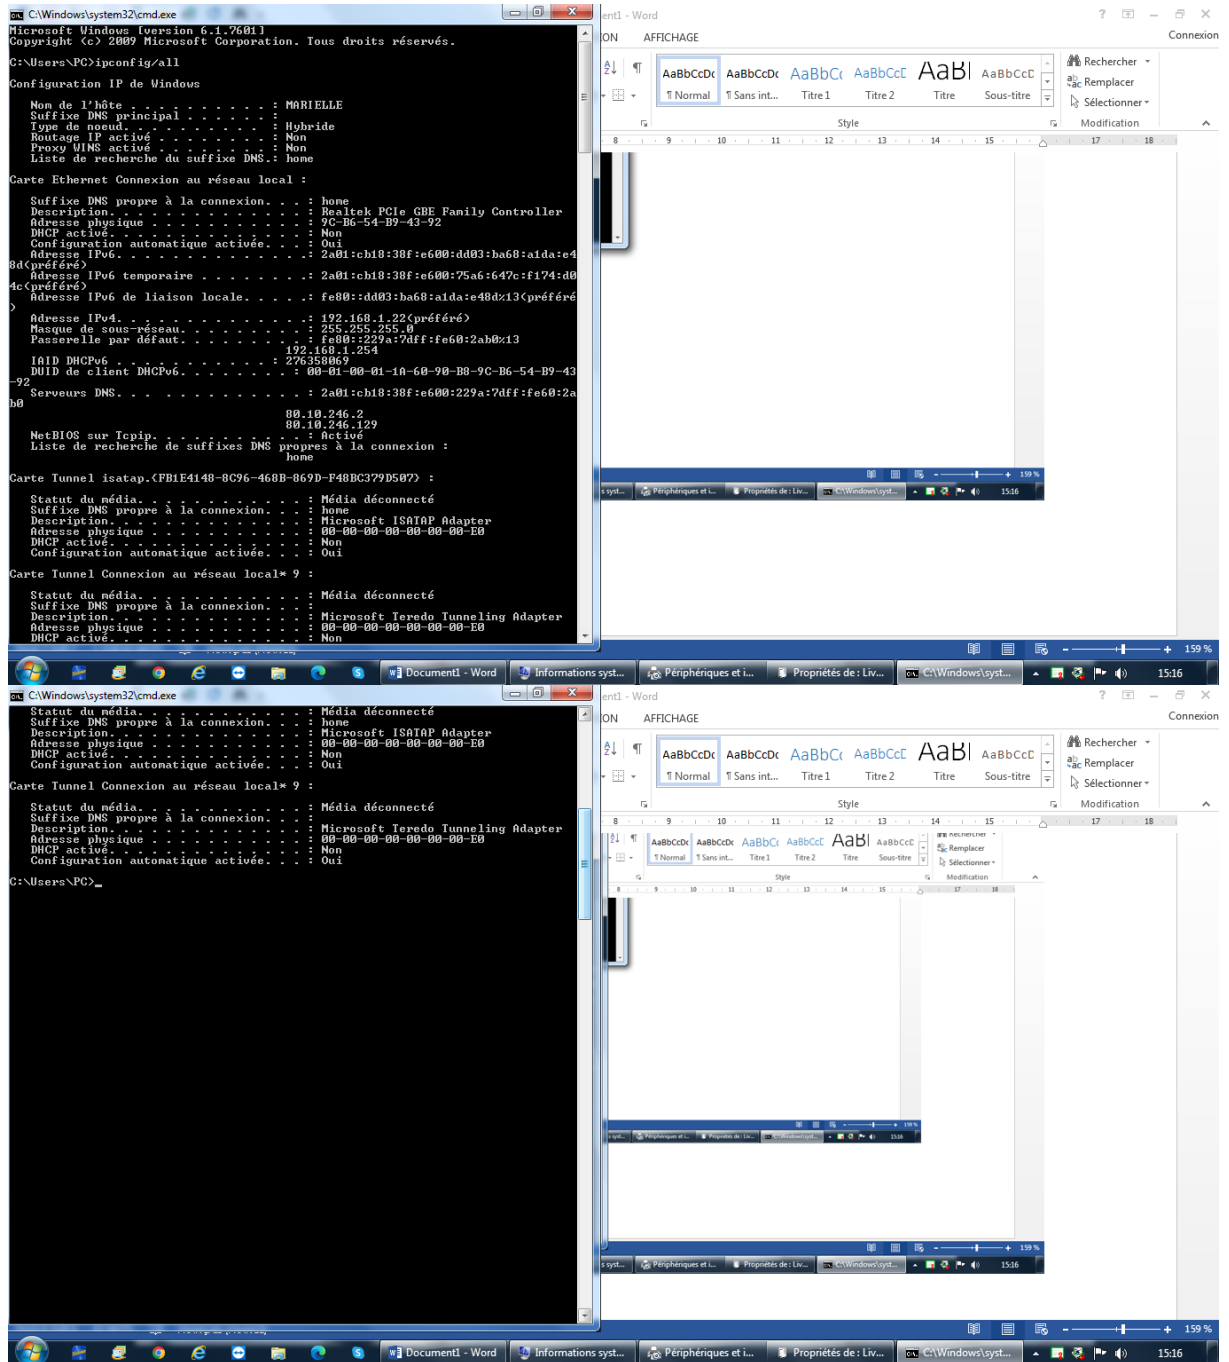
C:\Windows\system32\cmd.exe

Microsoft Windows [version 6.1.7601]
Copyright (c) 2009 Microsoft Corporation. Tous droits réservés.

C:\Users\PC>ipconfig/all

Configuration IP de Windows

Nom de l'hôte . . . . . . . . . . : MARIELLE
Suffixe DNS principal . . . . . . :
Type de noeud. . . . . . . . . . : Hybride
Routage IP activé . . . . . . . . : Non
Proxy WINS activé . . . . . . . . : Non
Liste de recherche du suffixe DNS.: home

Carte Ethernet Connexion au réseau local :

Suffixe DNS propre à la connexion. . . : home
Description. . . . . . . . . . . . . . : Realtek PCIe GBE Family Controller
Adresse physique . . . . . . . . . . . : 9C-B6-54-B9-43-92
DHCP activé. . . . . . . . . . . . . . : Non
Configuration automatique activée. . . : Oui
Adresse IPv6. . . . . . . . . . . . . .: 2a01:cb18:38f:e600:dd03:ba68:a1da:e48d(préféré)
Adresse IPv6 temporaire . . . . . . . .: 2a01:cb18:38f:e600:75a6:647c:f174:d04c(préféré)
Adresse IPv6 de liaison locale. . . . .: fe80::dd03:ba68:a1da:e48d%13(préféré)
Adresse IPv4. . . . . . . . . . . . . .: 192.168.1.22(préféré)
Masque de sous-réseau. . . . . . . . . : 255.255.255.0
Passerelle par défaut. . . . . . . . . : fe80::229a:7dff:fe60:2ab0%13
192.168.1.254
IAID DHCPv6 . . . . . . . . . . . : 276358069
DUID de client DHCPv6. . . . . . . . : 00-01-00-01-1A-60-90-B8-9C-B6-54-B9-43-92
Serveurs DNS. . . . . . . . . . . . . .: 2a01:cb18:38f:e600:229a:7dff:fe60:2ab0
80.10.246.2
80.10.246.129
NetBIOS sur Tcpip. . . . . . . . . . . : Activé
Liste de recherche de suffixes DNS propres à la connexion :
home

Carte Tunnel isatap.{FB1E4148-8C96-468B-869D-F48BC379D507} :

Statut du média. . . . . . . . . . . . : Média déconnecté
Suffixe DNS propre à la connexion. . . : home
Description. . . . . . . . . . . . . . : Microsoft ISATAP Adapter
Adresse physique . . . . . . . . . . . : 00-00-00-00-00-00-00-E0
DHCP activé. . . . . . . . . . . . . . : Non
Configuration automatique activée. . . : Oui

Carte Tunnel Connexion au réseau local* 9 :

Statut du média. . . . . . . . . . . . : Média déconnecté
Suffixe DNS propre à la connexion. . . :
Description. . . . . . . . . . . . . . : Microsoft Teredo Tunneling Adapter
Adresse physique . . . . . . . . . . . : 00-00-00-00-00-00-00-E0
DHCP activé. . . . . . . . . . . . . . : Non

ent1 - Word
ON AFFICHAGE Connexion
AaBbCcDc ¶ Normal
AaBbCcDc ¶ Sans int...
AaBbCc Titre 1
AaBbCcE Titre 2
AaBl Titre
AaBbCcD Sous-titre
Style
Rechercher
Remplacer
Sélectionner
Modification

Document1 - Word | Informations syst... | Périphériques et i... | Propriétés de : Liv... | C:\Windows\syst... | 15:16 | 159 %

C:\Windows\system32\cmd.exe

Statut du média. . . . . . . . . . . . : Média déconnecté
Suffixe DNS propre à la connexion. . . : home
Description. . . . . . . . . . . . . . : Microsoft ISATAP Adapter
Adresse physique . . . . . . . . . . . : 00-00-00-00-00-00-00-E0
DHCP activé. . . . . . . . . . . . . . : Non
Configuration automatique activée. . . : Oui

Carte Tunnel Connexion au réseau local* 9 :

Statut du média. . . . . . . . . . . . : Média déconnecté
Suffixe DNS propre à la connexion. . . :
Description. . . . . . . . . . . . . . : Microsoft Teredo Tunneling Adapter
Adresse physique . . . . . . . . . . . : 00-00-00-00-00-00-00-E0
DHCP activé. . . . . . . . . . . . . . : Non
Configuration automatique activée. . . : Oui

C:\Users\PC>_

ent1 - Word
ON AFFICHAGE Connexion
AaBbCcDc ¶ Normal
AaBbCcDc ¶ Sans int...
AaBbCc Titre 1
AaBbCcE Titre 2
AaBl Titre
AaBbCcD Sous-titre
Style
Rechercher
Remplacer
Sélectionner
Modification

Document1 - Word | Informations syst... | Périphériques et i... | Propriétés de : Liv... | C:\Windows\syst... | 15:16 | 159 %